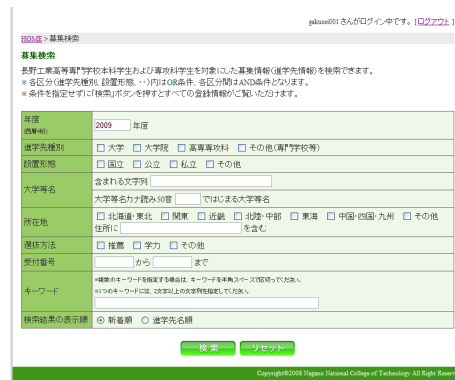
gakusei001 さんがログイン中です。[ログアウト]

HOME > 募集検索

募集検索

長野工業高等専門学校本科学生および専攻科学生を対象にした募集情報(進学先情報)を検索できます。
※各区分(進学先種別, 設置形態, ・・)内はOR条件、各区分間はAND条件となります。
※条件を指定せずに「検索」ボタンを押すとすべての登録情報がご覧いただけます。

| 年度 (西暦4桁) | 2009 年度 |
|---|---|
| 進学先種別 | ☐ 大学 ☐ 大学院 ☐ 高専専攻科 ☐ その他(専門学校等) |
| 設置形態 | ☐ 国立 ☐ 公立 ☐ 私立 ☐ その他 |
| 大学等名 | 含まれる文字列 / 大学等名カナ読み50音 ではじまる大学等名 |
| 所在地 | ☐ 北海道・東北 ☐ 関東 ☐ 近畿 ☐ 北陸・中部 ☐ 東海 ☐ 中国・四国・九州 ☐ その他 住所に を含む |
| 選抜方法 | ☐ 推薦 ☐ 学力 ☐ その他 |
| 受付番号 | から まで |
| キーワード | ※複数のキーワードを指定する場合は、キーワードを半角スペースで区切ってください。 ※1つのキーワードには、2文字以上の文字列を指定してください。 |
| 検索結果の表示順 | ◉ 新着順 ○ 進学先名順 |

検索 リセット

Copyright©2008 Nagano National College of Technology All Right Reserv